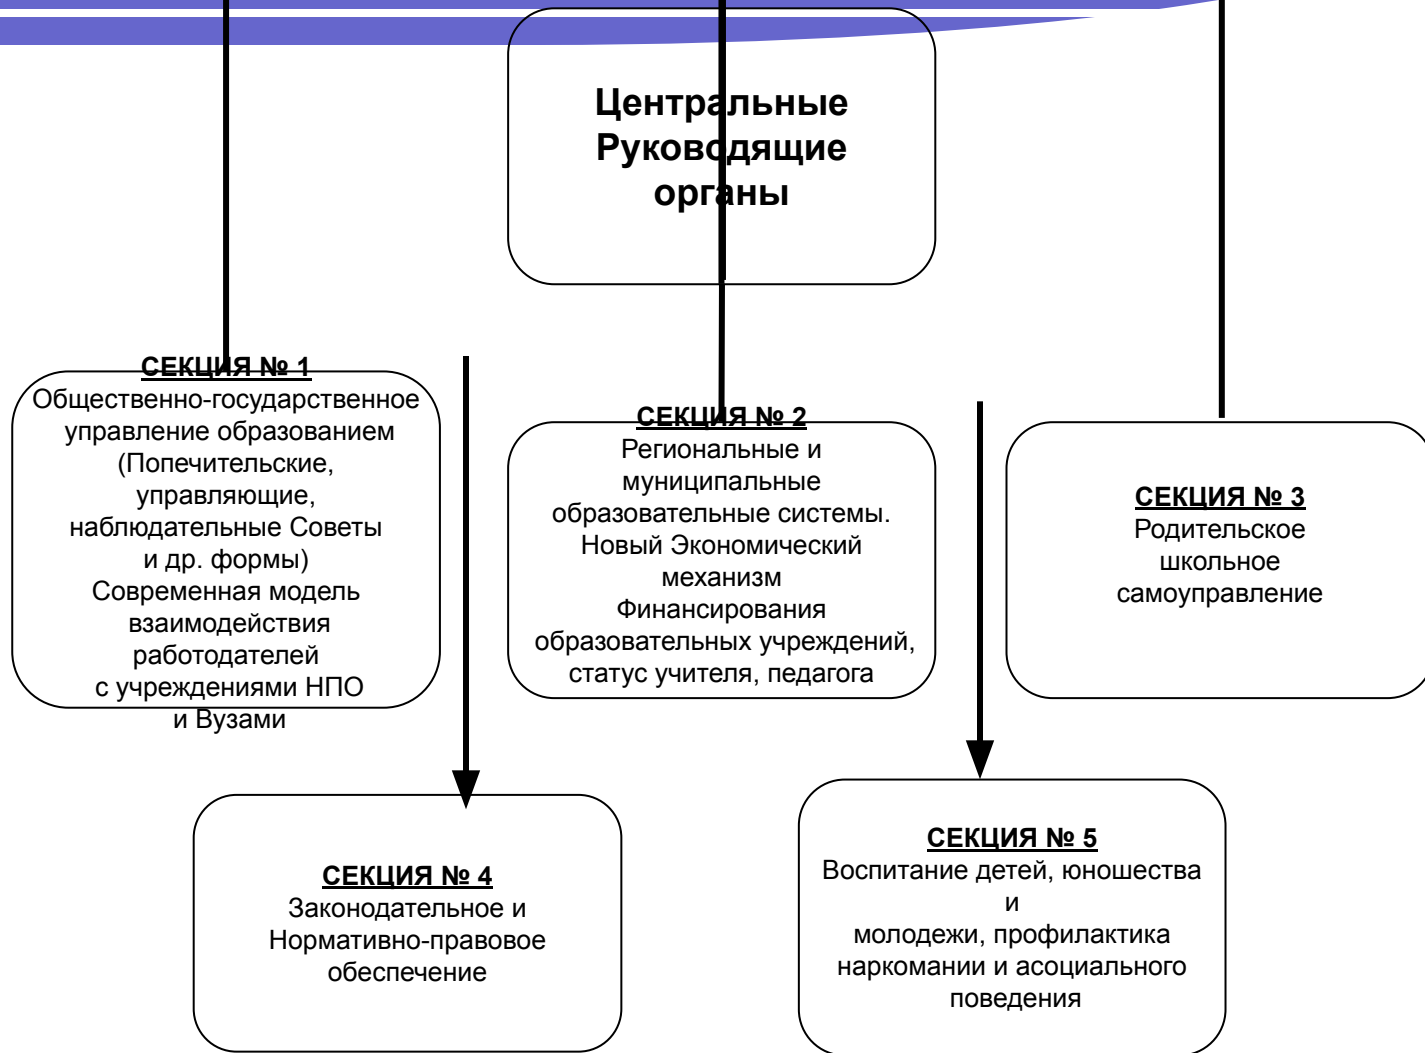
Центральные Руководящие органы

СЕКЦИЯ № 1
Общественно-государственное управление образованием (Попечительские, управляющие, наблюдательные Советы и др. формы)
Современная модель взаимодействия работодателей с учреждениями НПО и Вузами

СЕКЦИЯ № 2
Региональные и муниципальные образовательные системы.
Новый Экономический механизм Финансирования образовательных учреждений, статус учителя, педагога

СЕКЦИЯ № 3
Родительское школьное самоуправление

СЕКЦИЯ № 4
Законодательное и Нормативно-правовое обеспечение

СЕКЦИЯ № 5
Воспитание детей, юношества и
молодежи, профилактика наркомании и асоциального поведения